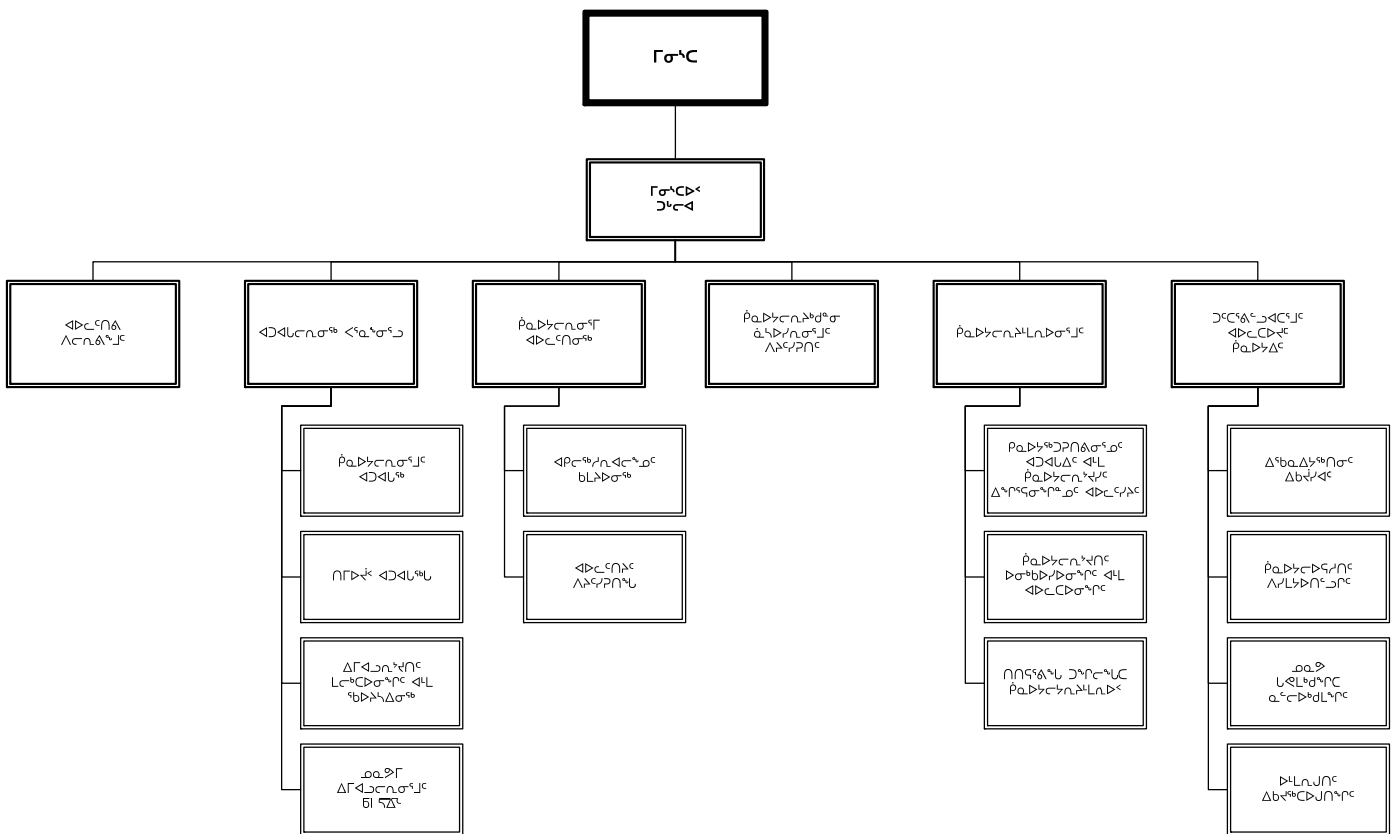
ᒥᓂᔅᑕ

ᒥᓂᔅᑕᐅᑉ
ᑐᒃᓯᕆᐊ

ᐊᐅᓚᓐᓂᖅ
ᐱᓕᕆᕝᕕᖕᒥ

ᐊᑐᐊᓕᓕᕆᓂᖅ ᐸᕐᓇᒃᓯᓂᕐᒧᑦ

ᐱᓇᔪᓕᕆᓂᕐᒥ
ᐊᐅᓚᑦᑎᓂᖅ

ᐱᓇᔪᓕᕆᔾᔪᑎᓂ
ᓈᓚᐅᑎᓕᕆᓂᕐᒧᑦ
ᐱᔾᔪᑎᑦ

ᐱᓇᔪᓕᕆᓯᒪᓕᕆᐅᓂᕐᒧᑦ

ᑐᑦᑕᕝᕕᓐᓄᐊᑦᑎᓂᕐᒧᑦ
ᐊᐅᓚᑕᐅᔪᑦ
ᐱᓇᔪᐃᑦ

ᐱᓇᔪᓕᕆᓂᕐᒧᑦ
ᐊᑐᐊᓕᖅ

ᑎᒥᐅᔪᑦ ᐊᑐᐊᓕᖅᓯ

ᐃᒥᐊᓗᕆᔾᔪᑎᑦ
ᒪᓕᒃᑕᐅᓂᖏᑦ ᐊᒻᒪ
ᖃᐅᔨᓴᐃᓂᖅ

ᓄᓇᕗᒥ
ᐃᒥᐊᓗᓕᕆᓂᕐᒧᑦ
ᑲᑎᒪᔩᑦ

ᐊᑭᓕᖅᓯᕆᐊᓕᖕᓄᑦ
ᑲᒪᔾᔪᑎᖅ

ᐊᐅᓚᑦᑎᔾᔪᑦ
ᐱᔾᔪᑎᖏᓐᓂ

ᐱᓇᔪᖅᑐᑎᑎᕝᕕᓂᓄᑦ
ᐊᑐᐊᓕᐃᑦ ᐊᒻᒪ
ᐱᓇᔪᓕᕆᔾᔪᑎᑦ
ᐃᖏᕐᕋᓂᖏᓐᓄᑦ ᐊᐅᓚᓯᔾᔪᑦ

ᐱᓇᔪᓕᕆᔾᔪᑎᑦ
ᐅᓂᒃᑳᒍᑎᖏᑦ ᐊᒻᒪ
ᐊᐅᓚᑕᐅᓂᖏᑦ

ᑎᑎᕋᕝᕕᒃ ᑐᖏᓕᖓᑕ
ᐱᓇᔪᓕᕆᓯᒪᓕᕆᐅᑉ

ᐃᖅᑲᓇᐃᔭᖅᑎᓂᑦ
ᐃᑲᔪᐊᑦ

ᐱᓇᔪᓕᕆᐅᕐᓯᑎᑦ
ᐱᓯᒪᔪᑎᑦᑐᑦ

ᓄᓇᕗᑦ
ᒐᕙᒪᒃᑯᖏᑕ
ᓇᑦᓕᕐᑐᖅᑯᒪᖏᑦ

ᐅᒪᓕᕆᒍᑎᑦ
ᐃᑲᔪᖅᑕᐅᒍᑎᖏᑦ

ᓄᓇᕗᒥ
ᐃᒥᐊᓗᓕᕆᓂᕐᒧᑦ
ᑲᑎ ᕋᐃᓪ